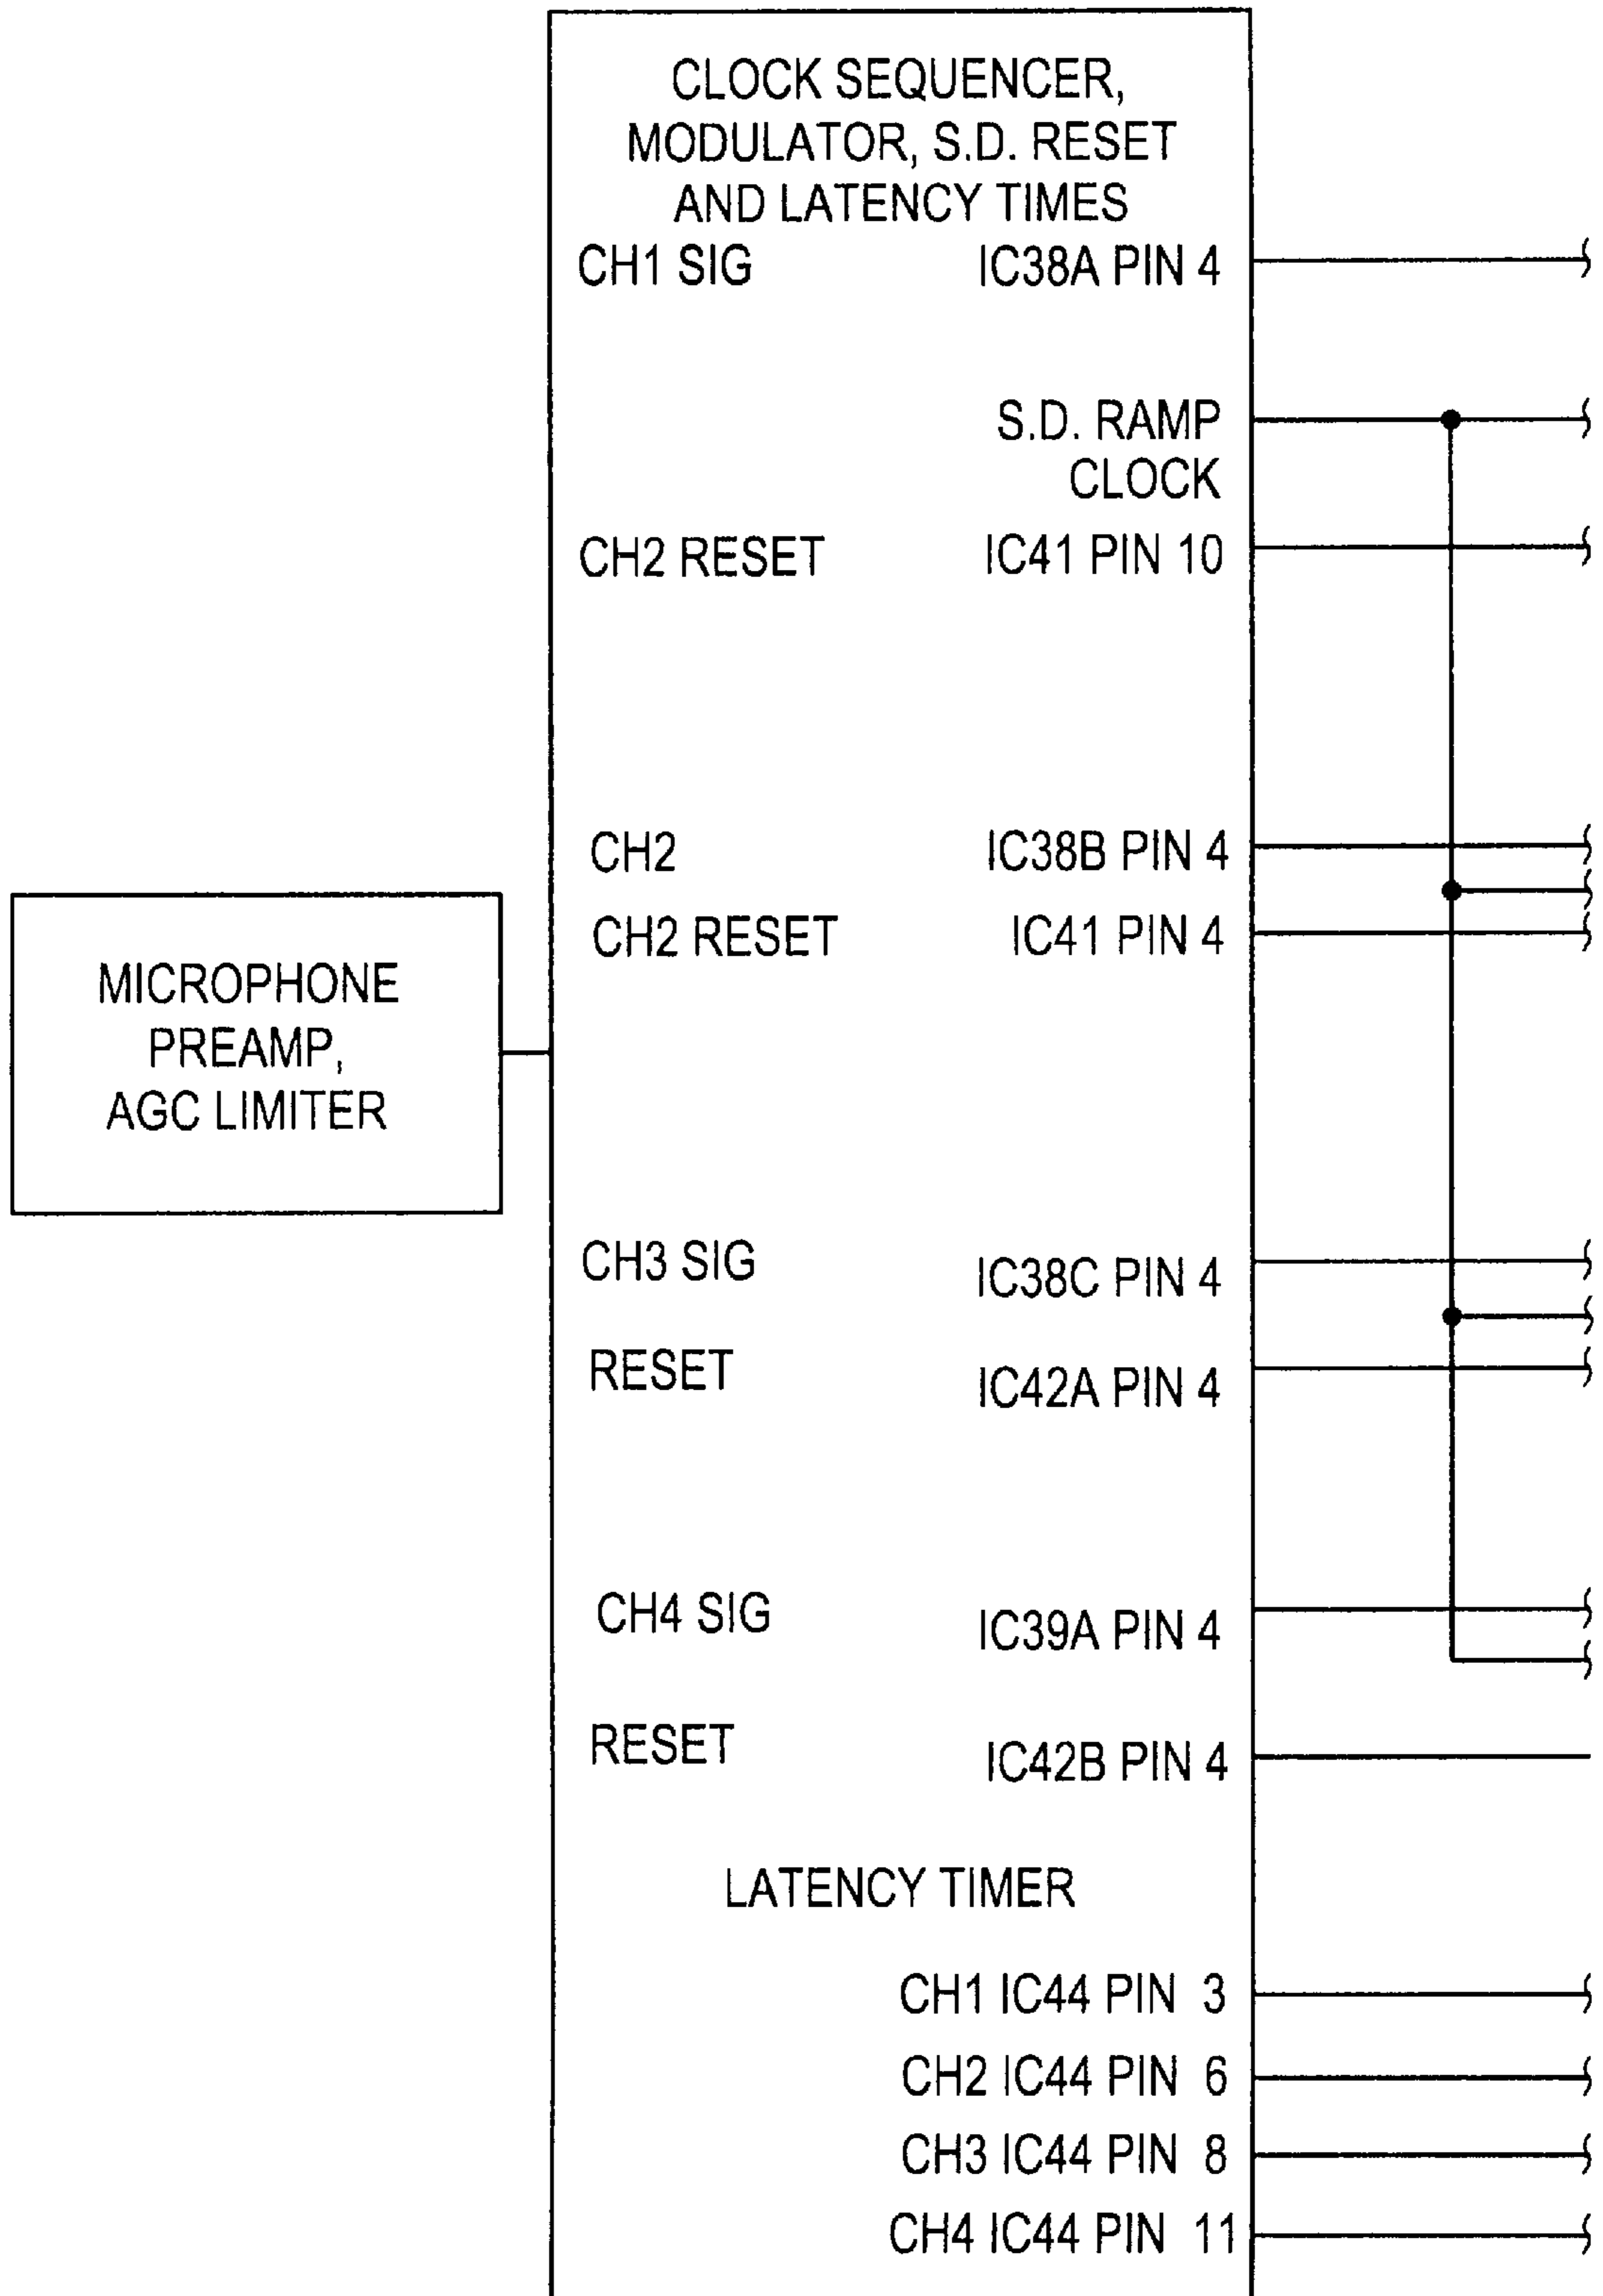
CLOCK SEQUENCER, MODULATOR, S.D. RESET AND LATENCY TIMES

CH1 SIG
IC38A PIN 4

S.D. RAMP CLOCK

CH2 RESET
IC41 PIN 10

CH2
IC38B PIN 4

CH2 RESET
IC41 PIN 4

MICROPHONE PREAMP, AGC LIMITER

CH3 SIG
IC38C PIN 4

RESET
IC42A PIN 4

CH4 SIG
IC39A PIN 4

RESET
IC42B PIN 4

LATENCY TIMER

CH1 IC44 PIN 3
CH2 IC44 PIN 6
CH3 IC44 PIN 8
CH4 IC44 PIN 11